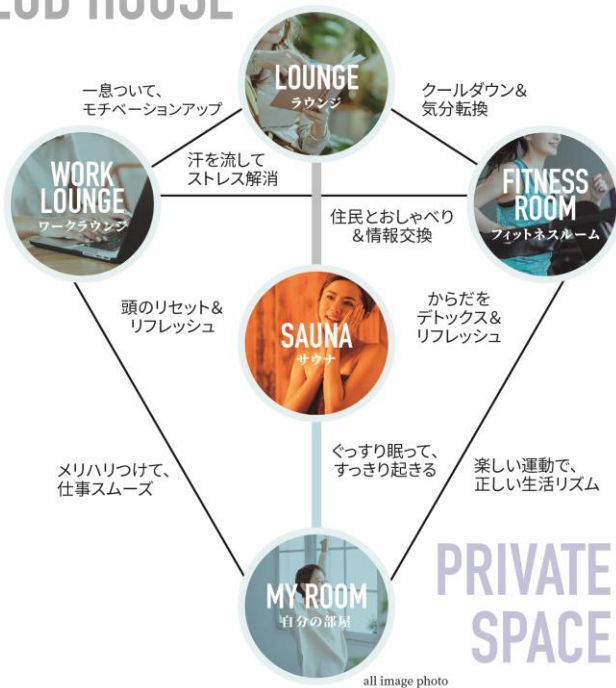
LUB HOUSE

LOUNGE
ラウンジ

一息ついて、
モチベーションアップ

クールダウン&
気分転換

汗を流して
ストレス解消

WORK LOUNGE
ワークラウンジ

FITNESS ROOM
フィットネスルーム

住民とおしゃべり
&情報交換

頭のリセット&
リフレッシュ

からだを
デトックス&
リフレッシュ

SAUNA
サウナ

メリハリつけて、
仕事スムーズ

ぐっすり眠って、
すっきり起きる

楽しい運動で、
正しい生活リズム

PRIVATE SPACE

MY ROOM
自分の部屋

all image photo